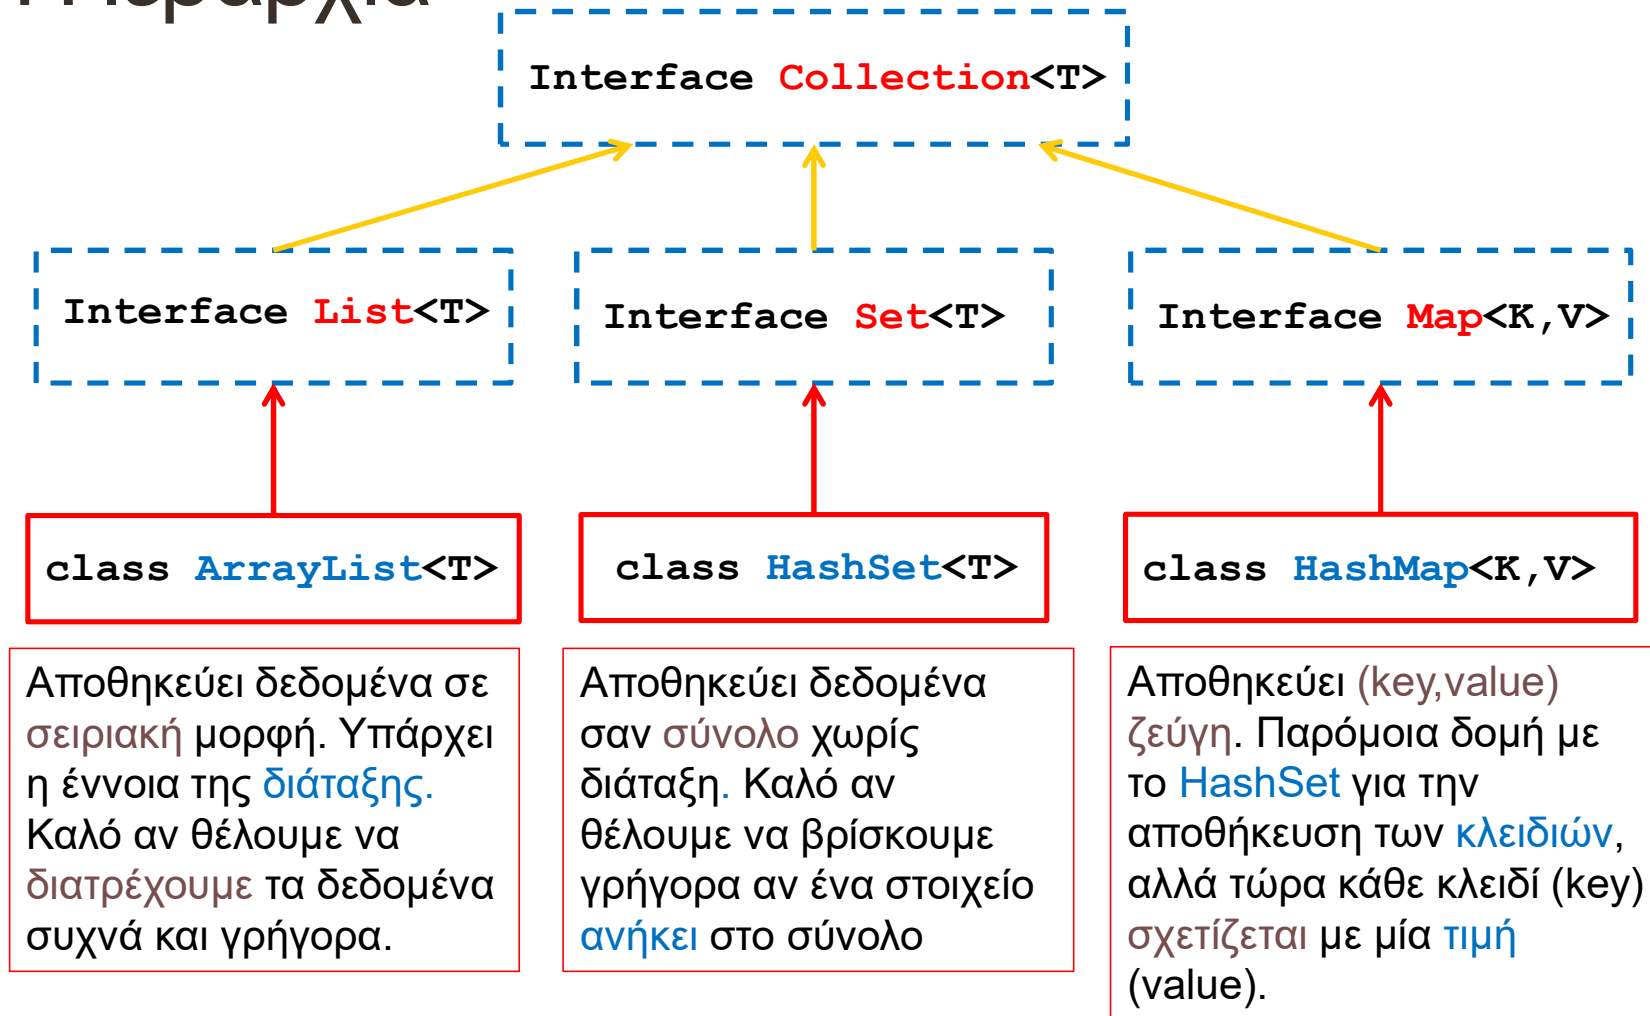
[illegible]

Interface Collection<T>

Interface List<T>

Interface Set<T>

Interface Map<K,V>

class ArrayList<T>

class HashSet<T>

class HashMap<K,V>

Αποθηκεύει δεδομένα σε σειριακή μορφή. Υπάρχει η έννοια της διάταξης. Καλό αν θέλουμε να διατρέχουμε τα δεδομένα συχνά και γρήγορα.

Αποθηκεύει δεδομένα σαν σύνολο χωρίς διάταξη. Καλό αν θέλουμε να βρίσκουμε γρήγορα αν ένα στοιχείο ανήκει στο σύνολο

Αποθηκεύει (key,value) ζεύγη. Παρόμοια δομή με το HashSet για την αποθήκευση των κλειδιών, αλλά τώρα κάθε κλειδί (key) σχετίζεται με μία τιμή (value).